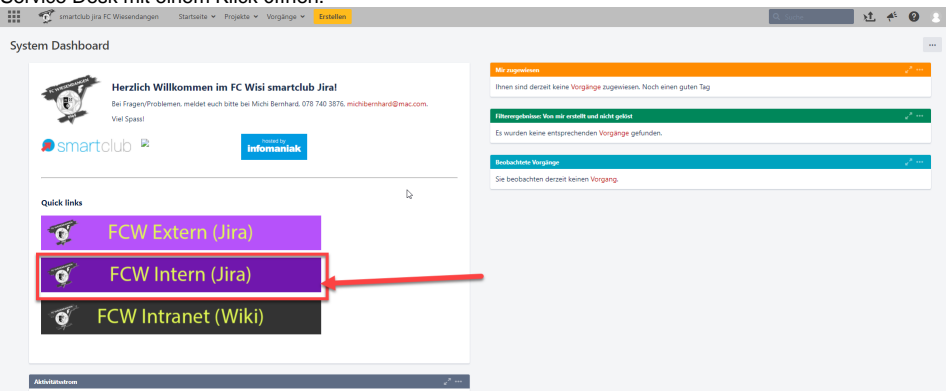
Service Desk mit einem Klick öffnen.

smartclub jira FC Wiesendangen Startseite Projekte Vorgänge Erstellen

Suche

System Dashboard

Herzlich Willkommen im FC Wisi smartclub Jira!

Bei Fragen/Problemen, meldet euch bitte bei Michi Bernhard, 078 740 3876, michibernhard@mac.com.

Viel Spass!

smartclub

hosted by infomaniak

Quick links

FCW Extern (Jira)

FCW Intern (Jira)

FCW Intranet (Wiki)

Aktivitätsstrom

Mir zugewiesen

Ihnen sind derzeit keine Vorgänge zugewiesen. Noch einen guten Tag

Filterergebnisse: Von mir erstellt und nicht gelöst

Es wurden keine entsprechenden Vorgänge gefunden.

Beobachtete Vorgänge

Sie beobachten derzeit keinen Vorgang.